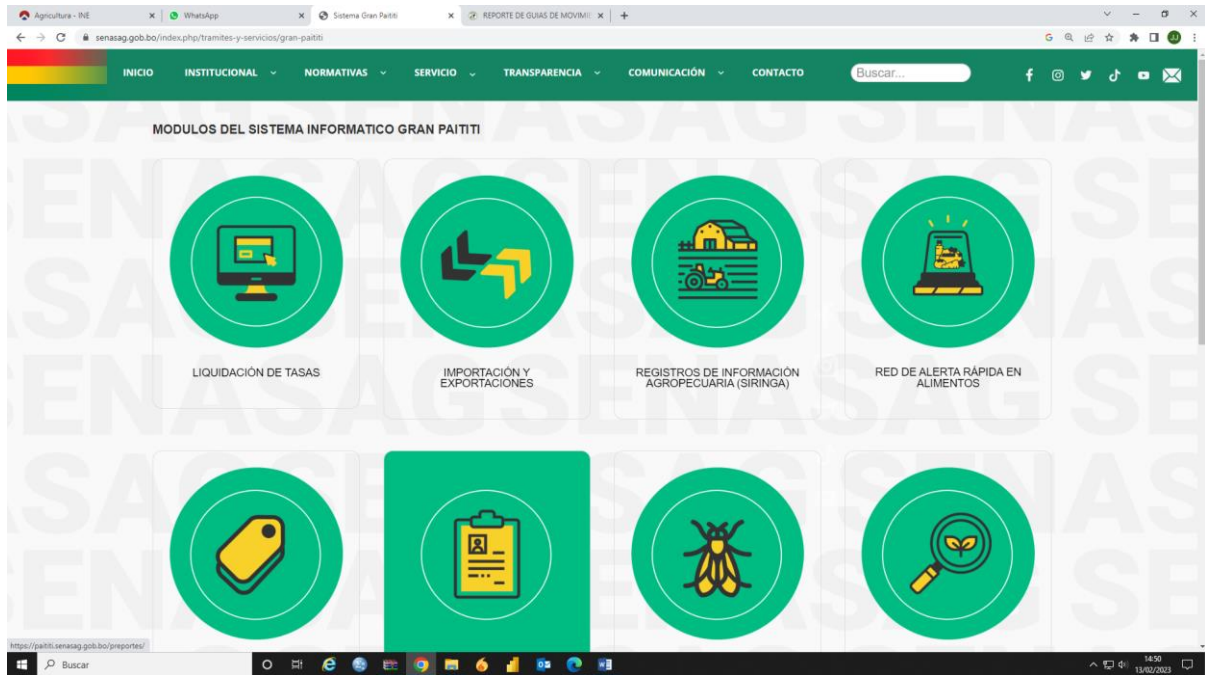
Agricultura - INE
WhatsApp
Sistema Gran Paititi
REPORTE DE GUIAS DE MOVIMI
senasag.gob.bo/index.php/tramites-y-servicios/gran-paititi

INICIO INSTITUCIONAL NORMATIVAS SERVICIO TRANSPARENCIA COMUNICACIÓN CONTACTO Buscar...

SENASAG

MODULOS DEL SISTEMA INFORMATICO GRAN PAITITI

LIQUIDACIÓN DE TASAS

IMPORTACIÓN Y EXPORTACIONES

REGISTROS DE INFORMACIÓN AGROPECUARIA (SIRINGA)

RED DE ALERTA RÁPIDA EN ALIMENTOS

https://paititi.senasag.gob.bo/preportes/

Buscar

14:50
13/02/2023